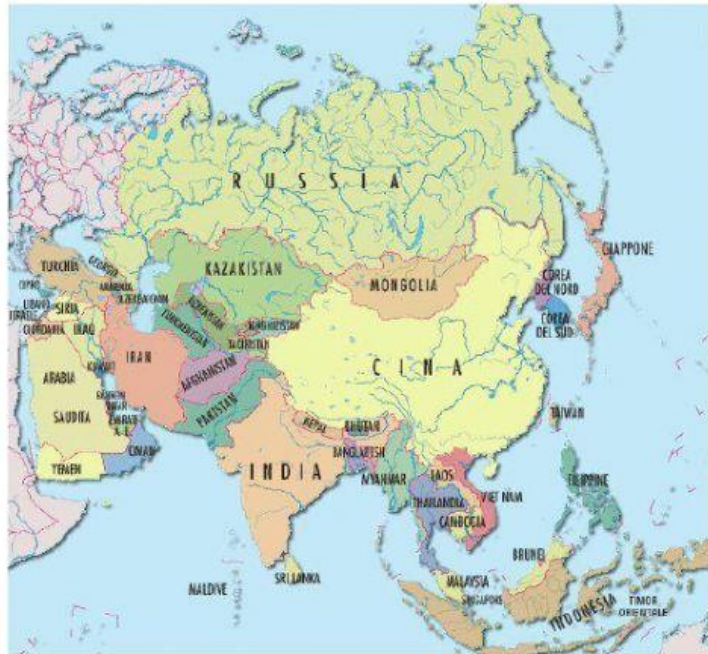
RUSSIA
TURCHIA
GEORGIA
ARMENIA
AZERBAIGIAN
KAZAKISTAN
UZBEKISTAN
TURKMENISTAN
KIRGHIZISTAN
TAGIKISTAN
MONGOLIA
COREA DEL NORD
COREA DEL SUD
GIAPPONE
CIPRO
LIBANO
ISRAELE
SIRIA
GIORDANIA
IRAQ
IRAN
KUWAIT
ARABIA
SAUDITA
BAHREIN
QATAR
E.A.U.
OMAN
YEMEN
AFGHANISTAN
PAKISTAN
CINA
NEPAL
BHUTAN
BANGLADESH
INDIA
MYANMAR
LAOS
THAILANDIA
VIET NAM
CAMBOGIA
TAIWAN
FILIPPINE
BRUNEI
MALAYSIA
SINGAPORE
INDONESIA
TIMOR ORIENTALE
MALDIVE
SRI LANKA